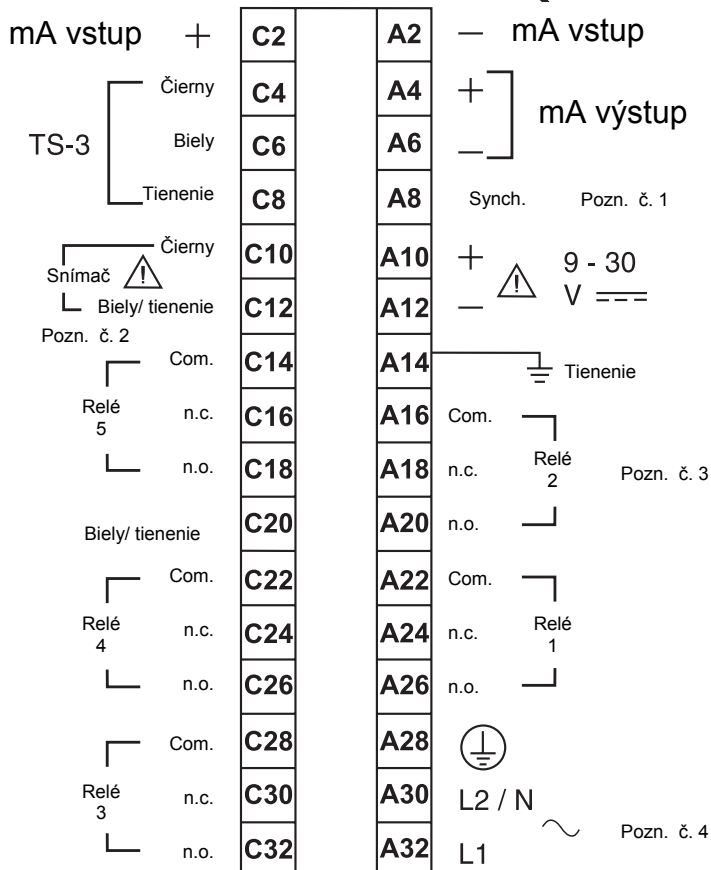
mA vstup + C2 A2 — mA vstup

TS-3 Čierny C4 A4 + mA výstup
Biely C6 A6 —
Tienenie C8 A8 Synch. Pozn. č. 1

Snímač Čierny C10 A10 + 9 - 30 V
Biely/ tienenie C12 A12 —
Pozn. č. 2

Com. C14 A14 Tienenie

Relé 5 n.c. C16 A16 Com.
n.o. C18 A18 n.c. Relé 2 Pozn. č. 3
Biely/ tienenie C20 A20 n.o.

Com. C22 A22 Com.
Relé 4 n.c. C24 A24 n.c. Relé 1
n.o. C26 A26 n.o.

Com. C28 A28
Relé 3 n.c. C30 A30 L2 / N
n.o. C32 A32 L1 Pozn. č. 4